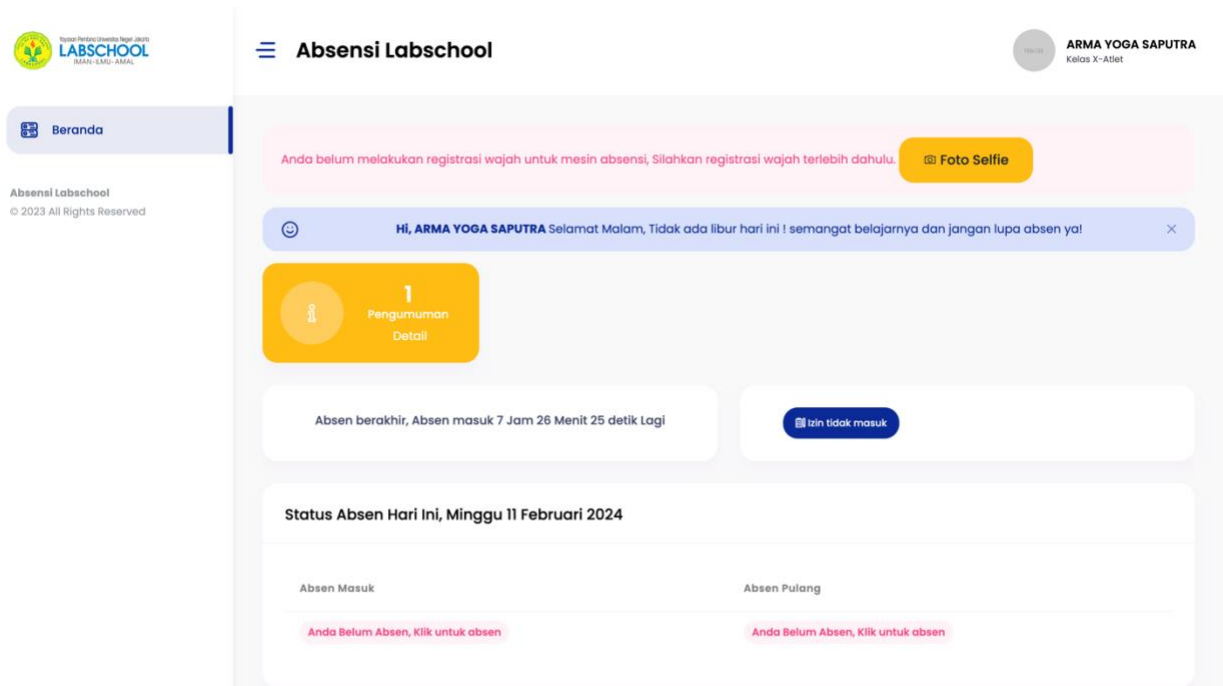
Yayasan Pembina Universitas Negeri Jakarta
LABSCHOOL
IMAN-ILMU-AMAL

Beranda

Absensi Labschool
© 2023 All Rights Reserved

Absensi Labschool

ARMA YOGA SAPUTRA
Kelas X-Atlet

Anda belum melakukan registrasi wajah untuk mesin absensi, Silahkan registrasi wajah terlebih dahulu.

Foto Selfie

Hi, ARMA YOGA SAPUTRA Selamat Malam, Tidak ada libur hari ini ! semangat belajarnya dan jangan lupa absen ya!

1
Pengumuman
Detail

Absen berakhir, Absen masuk 7 Jam 26 Menit 25 detik Lagi

Izin tidak masuk

Status Absen Hari Ini, Minggu 11 Februari 2024

| Absen Masuk | Absen Pulang |
|---|---|
| Anda Belum Absen, Klik untuk absen | Anda Belum Absen, Klik untuk absen |